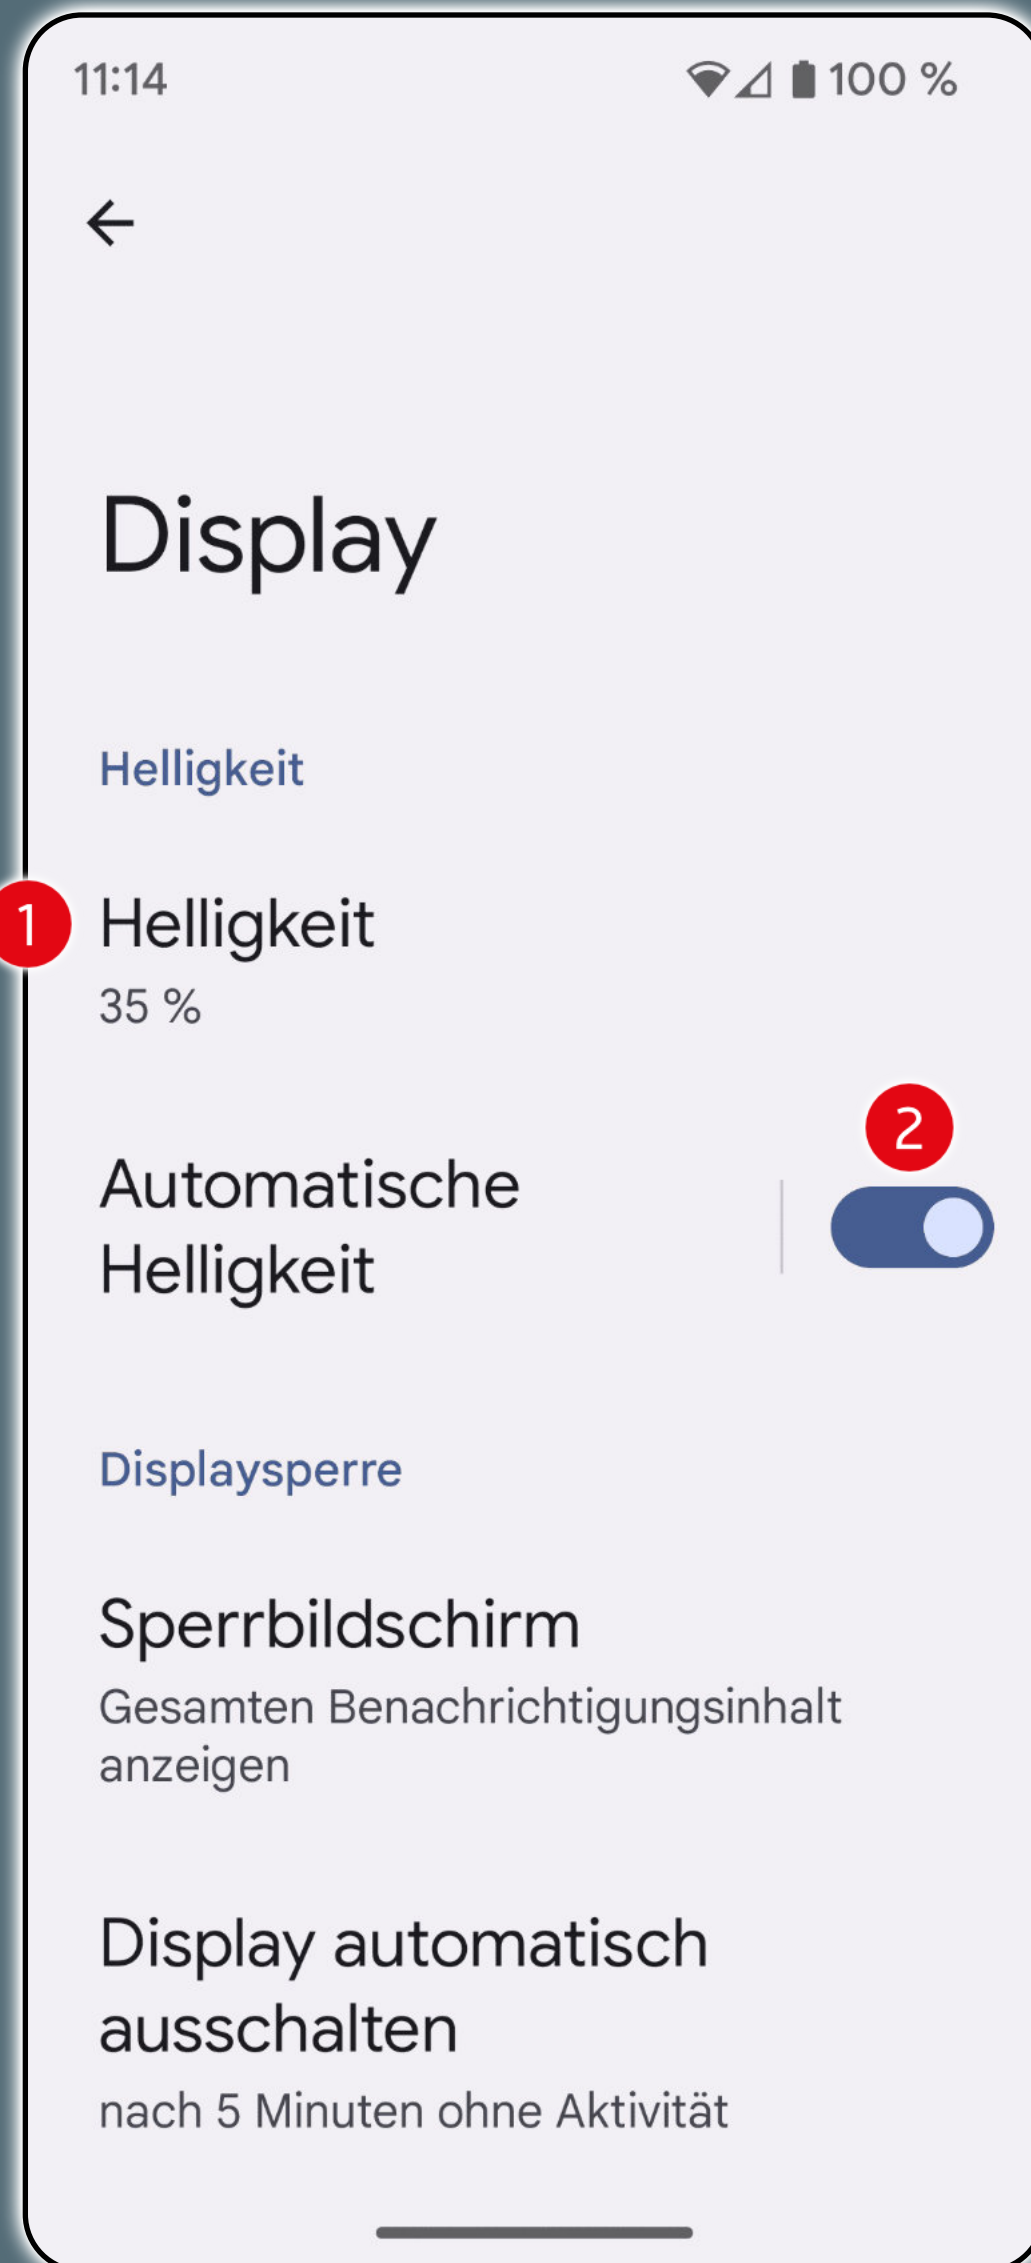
11:14

100 %

Display

Helligkeit

1

Helligkeit

35 %

2

Automatische Helligkeit

Displaysperre

Sperrbildschirm

Gesamten Benachrichtigungsinhalt anzeigen

Display automatisch ausschalten

nach 5 Minuten ohne Aktivität